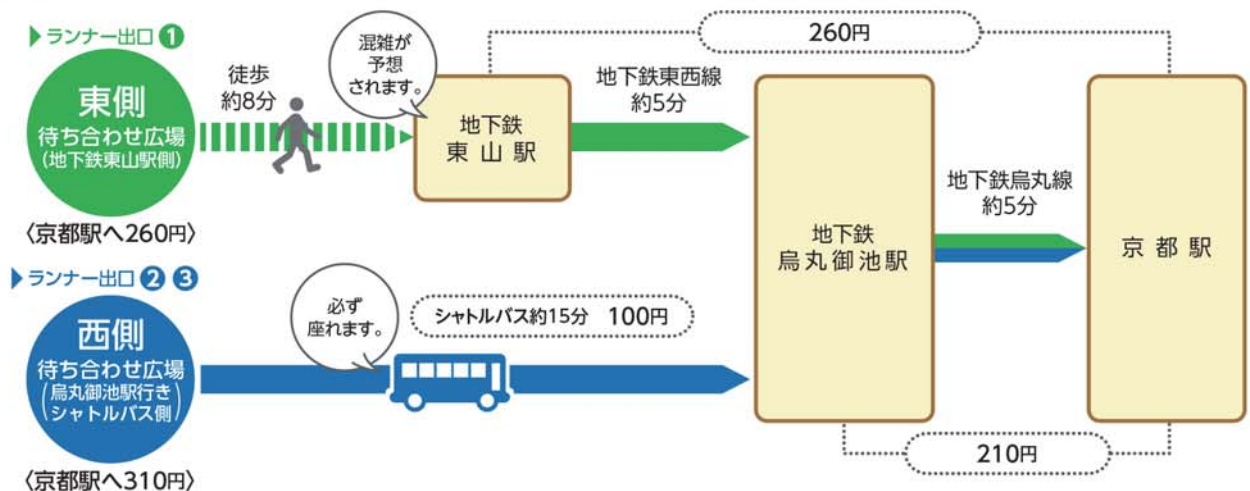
ランナー出口 ❶

東側
待ち合わせ広場
(地下鉄東山駅側)

〈京都駅へ260円〉

徒歩
約8分

混雑が
予想
されます。

地下鉄
東山駅

260円

地下鉄東西線
約5分

地下鉄
烏丸御池駅

地下鉄烏丸線
約5分

京都駅

ランナー出口 ❷ ❸

西側
待ち合わせ広場
(烏丸御池駅行き
シャトルバス側)

〈京都駅へ310円〉

必ず
座れます。

シャトルバス約15分 100円

210円